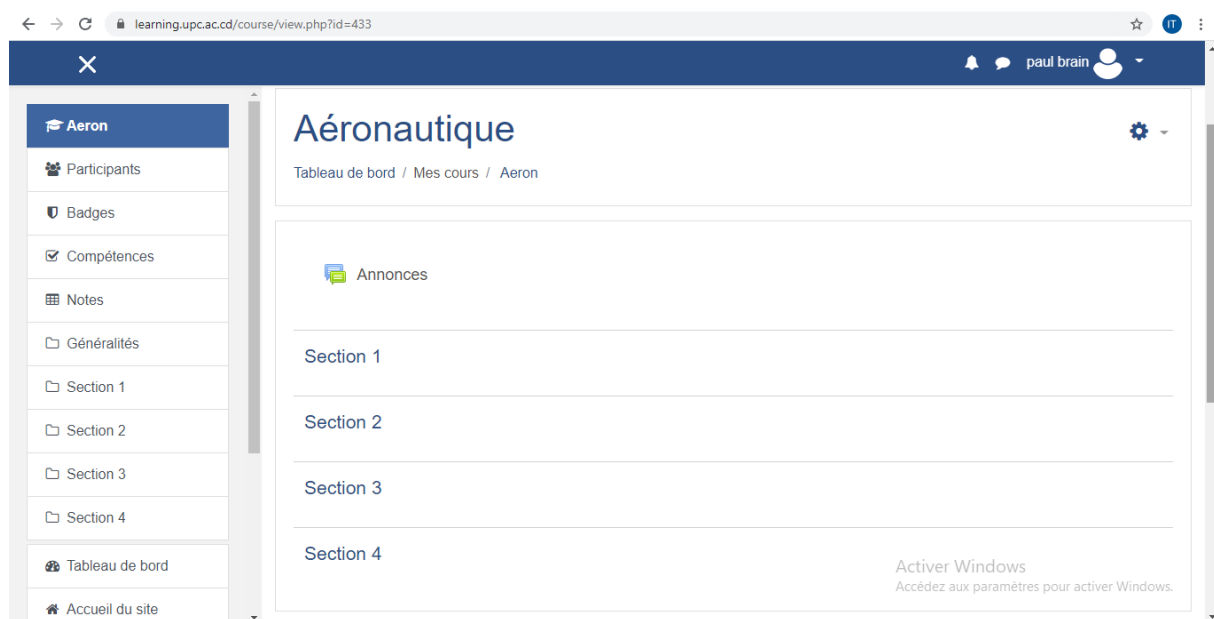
learning.upc.ac.cd/course/view.php?id=433

IT

paul brain

Aeron
Participants
Badges
Compétences
Notes
Généralités
Section 1
Section 2
Section 3
Section 4
Tableau de bord
Accueil du site

Aéronautique

Tableau de bord / Mes cours / Aeron

Annonces

Section 1

Section 2

Section 3

Section 4

Activer Windows
Accédez aux paramètres pour activer Windows.